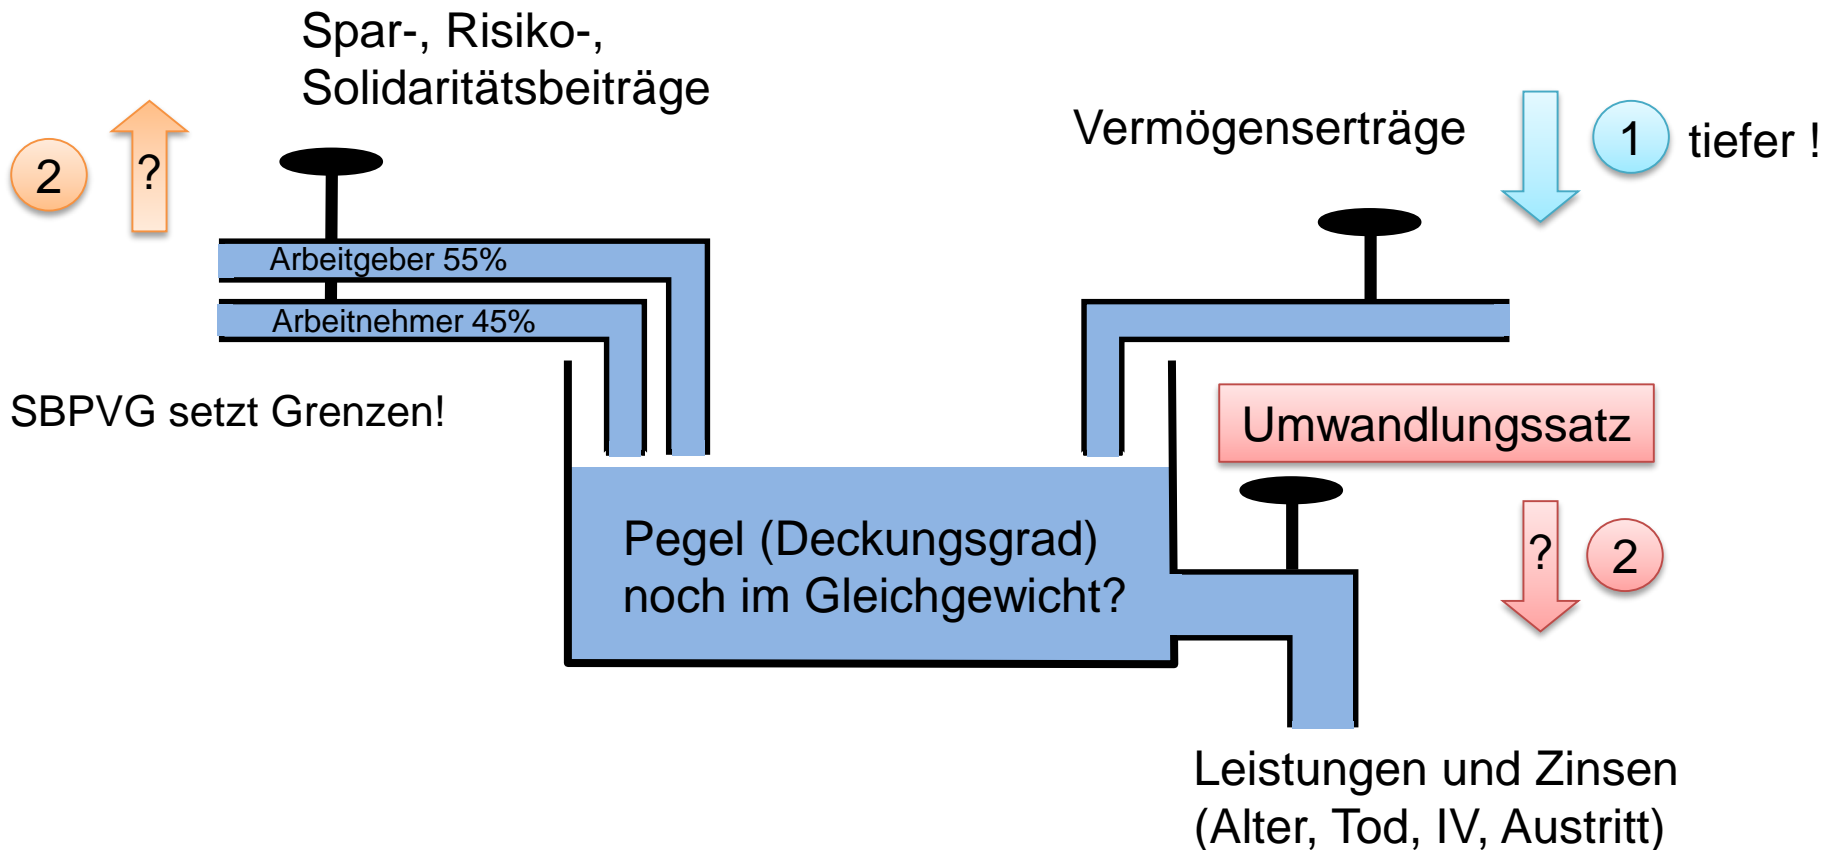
Spar-, Risiko-, Solidaritätsbeiträge

2

?

Arbeitgeber 55%

Arbeitnehmer 45%

SBPVG setzt Grenzen!

Vermögenserträge

1

tiefer !

Umwandlungssatz

?

2

Pegel (Deckungsgrad) noch im Gleichgewicht?

Leistungen und Zinsen (Alter, Tod, IV, Austritt)